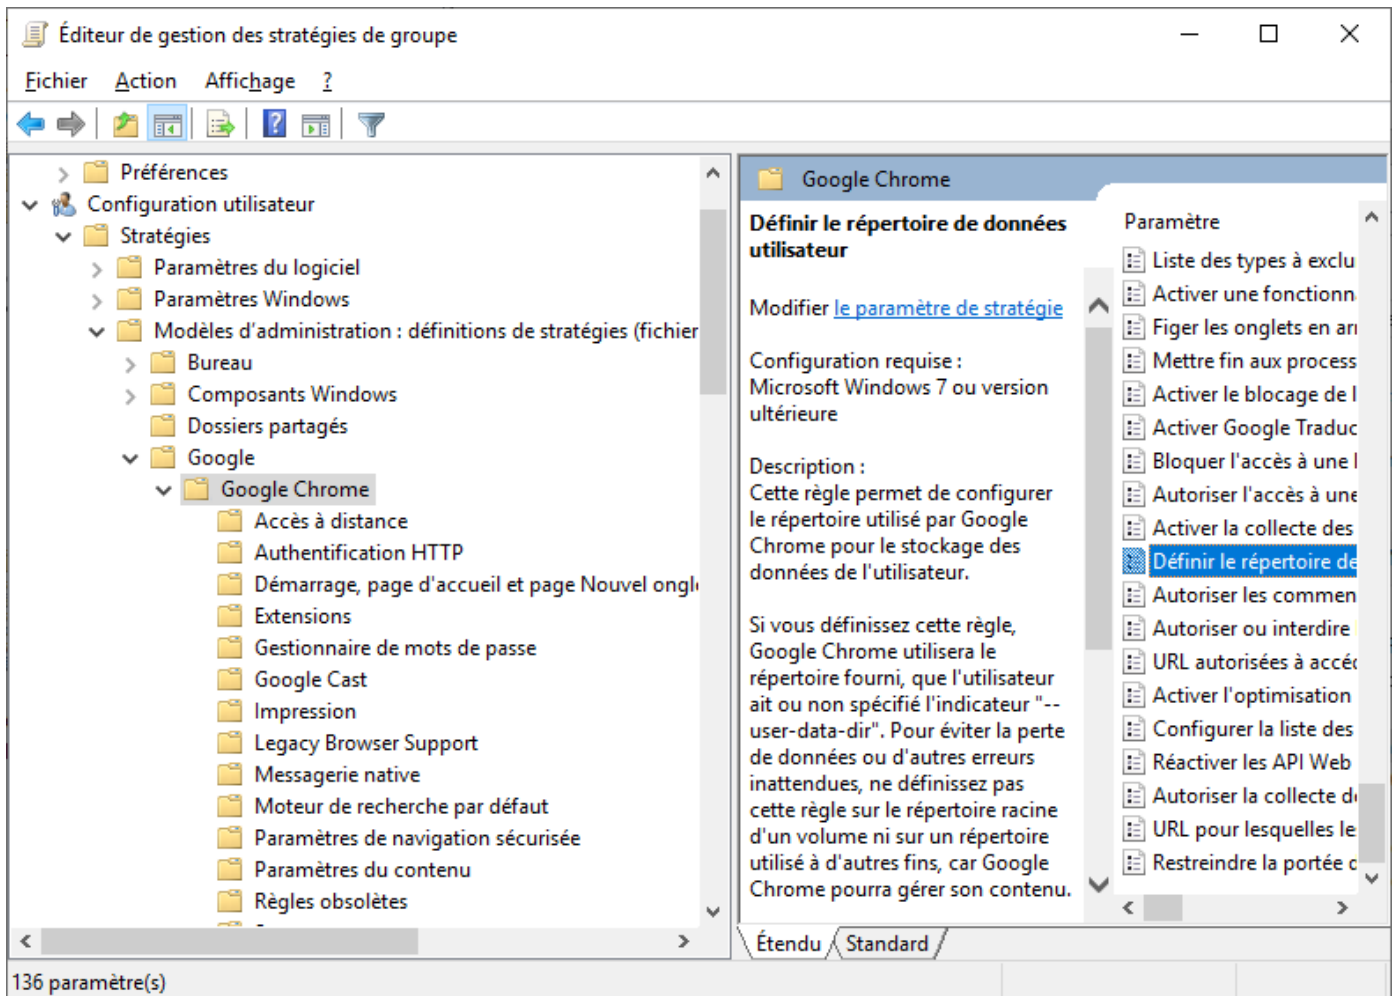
Éditeur de gestion des stratégies de groupe

Fichier Action Affichage ?

Préférences
Configuration utilisateur
Stratégies
Paramètres du logiciel
Paramètres Windows
Modèles d'administration : définitions de stratégies (fichier
Bureau
Composants Windows
Dossiers partagés
Google
Google Chrome
Accès à distance
Authentification HTTP
Démarrage, page d'accueil et page Nouvel ongl
Extensions
Gestionnaire de mots de passe
Google Cast
Impression
Legacy Browser Support
Messagerie native
Moteur de recherche par défaut
Paramètres de navigation sécurisée
Paramètres du contenu
Règles obsolètes

Google Chrome

Définir le répertoire de données utilisateur

Modifier le paramètre de stratégie

Configuration requise : Microsoft Windows 7 ou version ultérieure

Description : Cette règle permet de configurer le répertoire utilisé par Google Chrome pour le stockage des données de l'utilisateur.

Si vous définissez cette règle, Google Chrome utilisera le répertoire fourni, que l'utilisateur ait ou non spécifié l'indicateur "--user-data-dir". Pour éviter la perte de données ou d'autres erreurs inattendues, ne définissez pas cette règle sur le répertoire racine d'un volume ni sur un répertoire utilisé à d'autres fins, car Google Chrome pourra gérer son contenu.

Paramètre
Liste des types à exclu
Activer une fonctionn
Figer les onglets en arı
Mettre fin aux process
Activer le blocage de l
Activer Google Traduc
Bloquer l'accès à une l
Autoriser l'accès à une
Activer la collecte des
Définir le répertoire de
Autoriser les commen
Autoriser ou interdire
URL autorisées à accé
Activer l'optimisation
Configurer la liste des
Réactiver les API Web
Autoriser la collecte d
URL pour lesquelles le
Restreindre la portée c

Étendu Standard

136 paramètre(s)